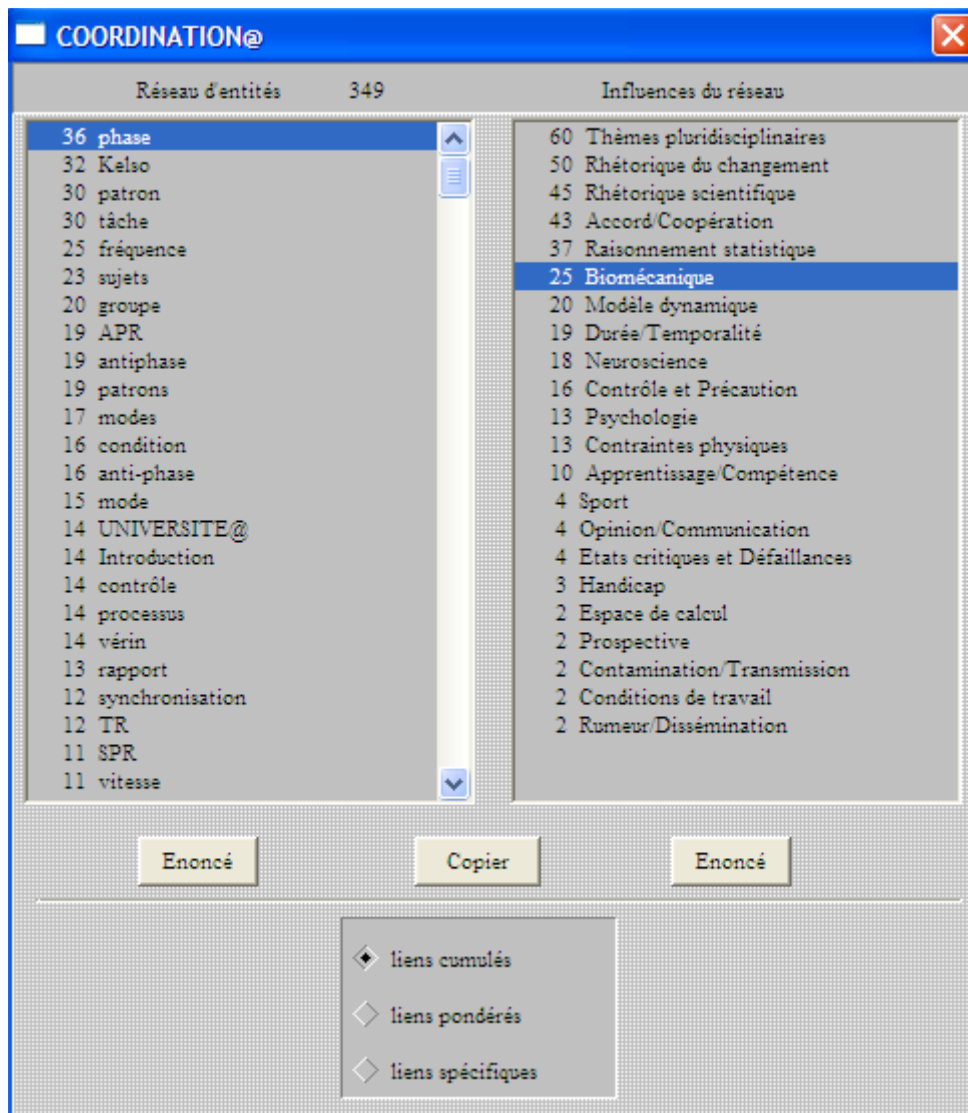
COORDINATION@

Réseau d'entités 349

Influences du réseau

36 phase
32 Kelso
30 patron
30 tâche
25 fréquence
23 sujets
20 groupe
19 APR
19 antiphase
19 patrons
17 modes
16 condition
16 anti-phase
15 mode
14 UNIVERSITE@
14 Introduction
14 contrôle
14 processus
14 vérin
13 rapport
12 synchronisation
12 TR
11 SPR
11 vitesse

60 Thèmes pluridisciplinaires
50 Rhétorique du changement
45 Rhétorique scientifique
43 Accord/Coopération
37 Raisonnement statistique
25 Biomécanique
20 Modèle dynamique
19 Durée/Temporalité
18 Neuroscience
16 Contrôle et Précaution
13 Psychologie
13 Contraintes physiques
10 Apprentissage/Compétence
4 Sport
4 Opinion/Communication
4 Etats critiques et Défaillances
3 Handicap
2 Espace de calcul
2 Prospective
2 Contamination/Transmission
2 Conditions de travail
2 Rumeur/Dissémination

Enoncé

Copier

Enoncé

liens cumulés

liens pondérés

liens spécifiques